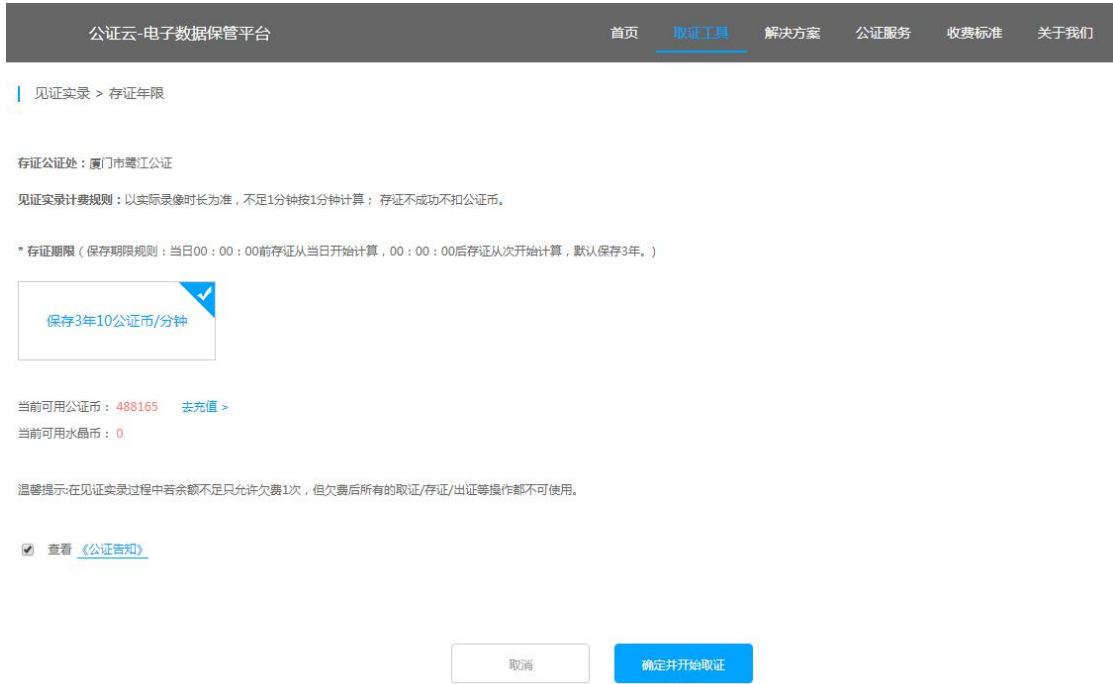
公证云-电子数据保管平台

首页 取证工具 解决方案 公证服务 收费标准 关于我们

见证实录 > 存证年限

存证公证处：厦门市鹭江公证

见证实录计费规则：以实际录像时长为准，不足1分钟按1分钟计算；存证不成功不扣公证币。

* 存证期限（保存期限规则：当日00：00：00前存证从当日开始计算，00：00：00后存证从次开始计算，默认保存3年。）

保存3年10公证币/分钟

当前可用公证币：488165 去充值 >

当前可用水晶币：0

温馨提示:在见证实录过程中若余额不足只允许欠费1次，但欠费后所有的取证/存证/出证等操作都不可使用。

查看《公证告知》

取消

确定并开始取证